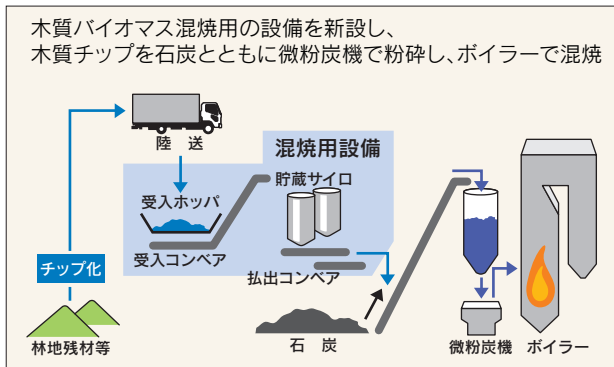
木質バイオマス混焼用の設備を新設し、
木質チップを石炭とともに微粉炭機で粉砕し、ボイラーで混焼

陸　送

混焼用設備

受入ホッパ

貯蔵サイロ

チップ化

受入コンベア

払出コンベア

林地残材等

石　炭

微粉炭機

ボイラー